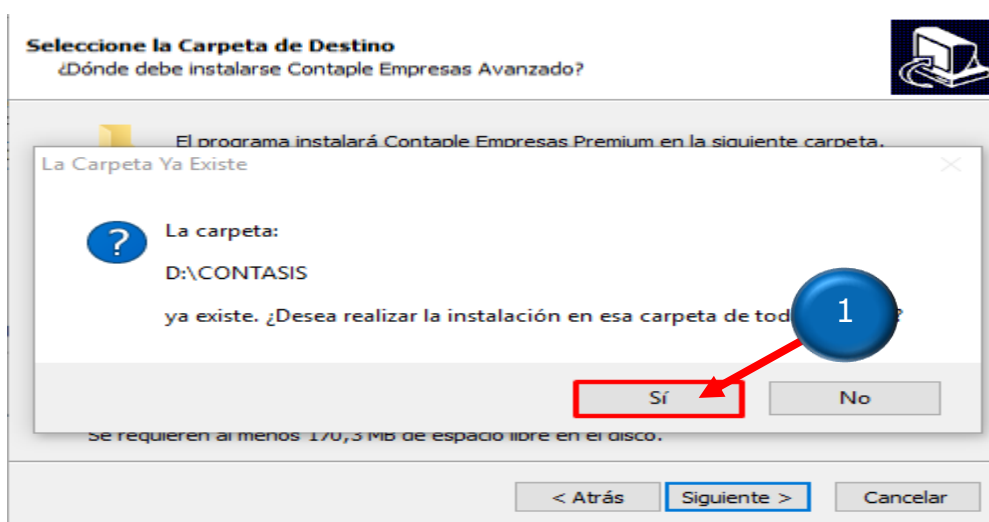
Seleccione la Carpeta de Destino
¿Dónde debe instalarse Contaple Empresas Avanzado?

El programa instalará Contaple Empresas Premium en la siguiente carpeta.

La Carpeta Ya Existe

La carpeta:

D:\CONTASIS

ya existe. ¿Desea realizar la instalación en esa carpeta de tod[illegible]?

1

Sí

No

Se requieren al menos 170,3 MB de espacio libre en el disco.

< Atrás

Siguiente >

Cancelar